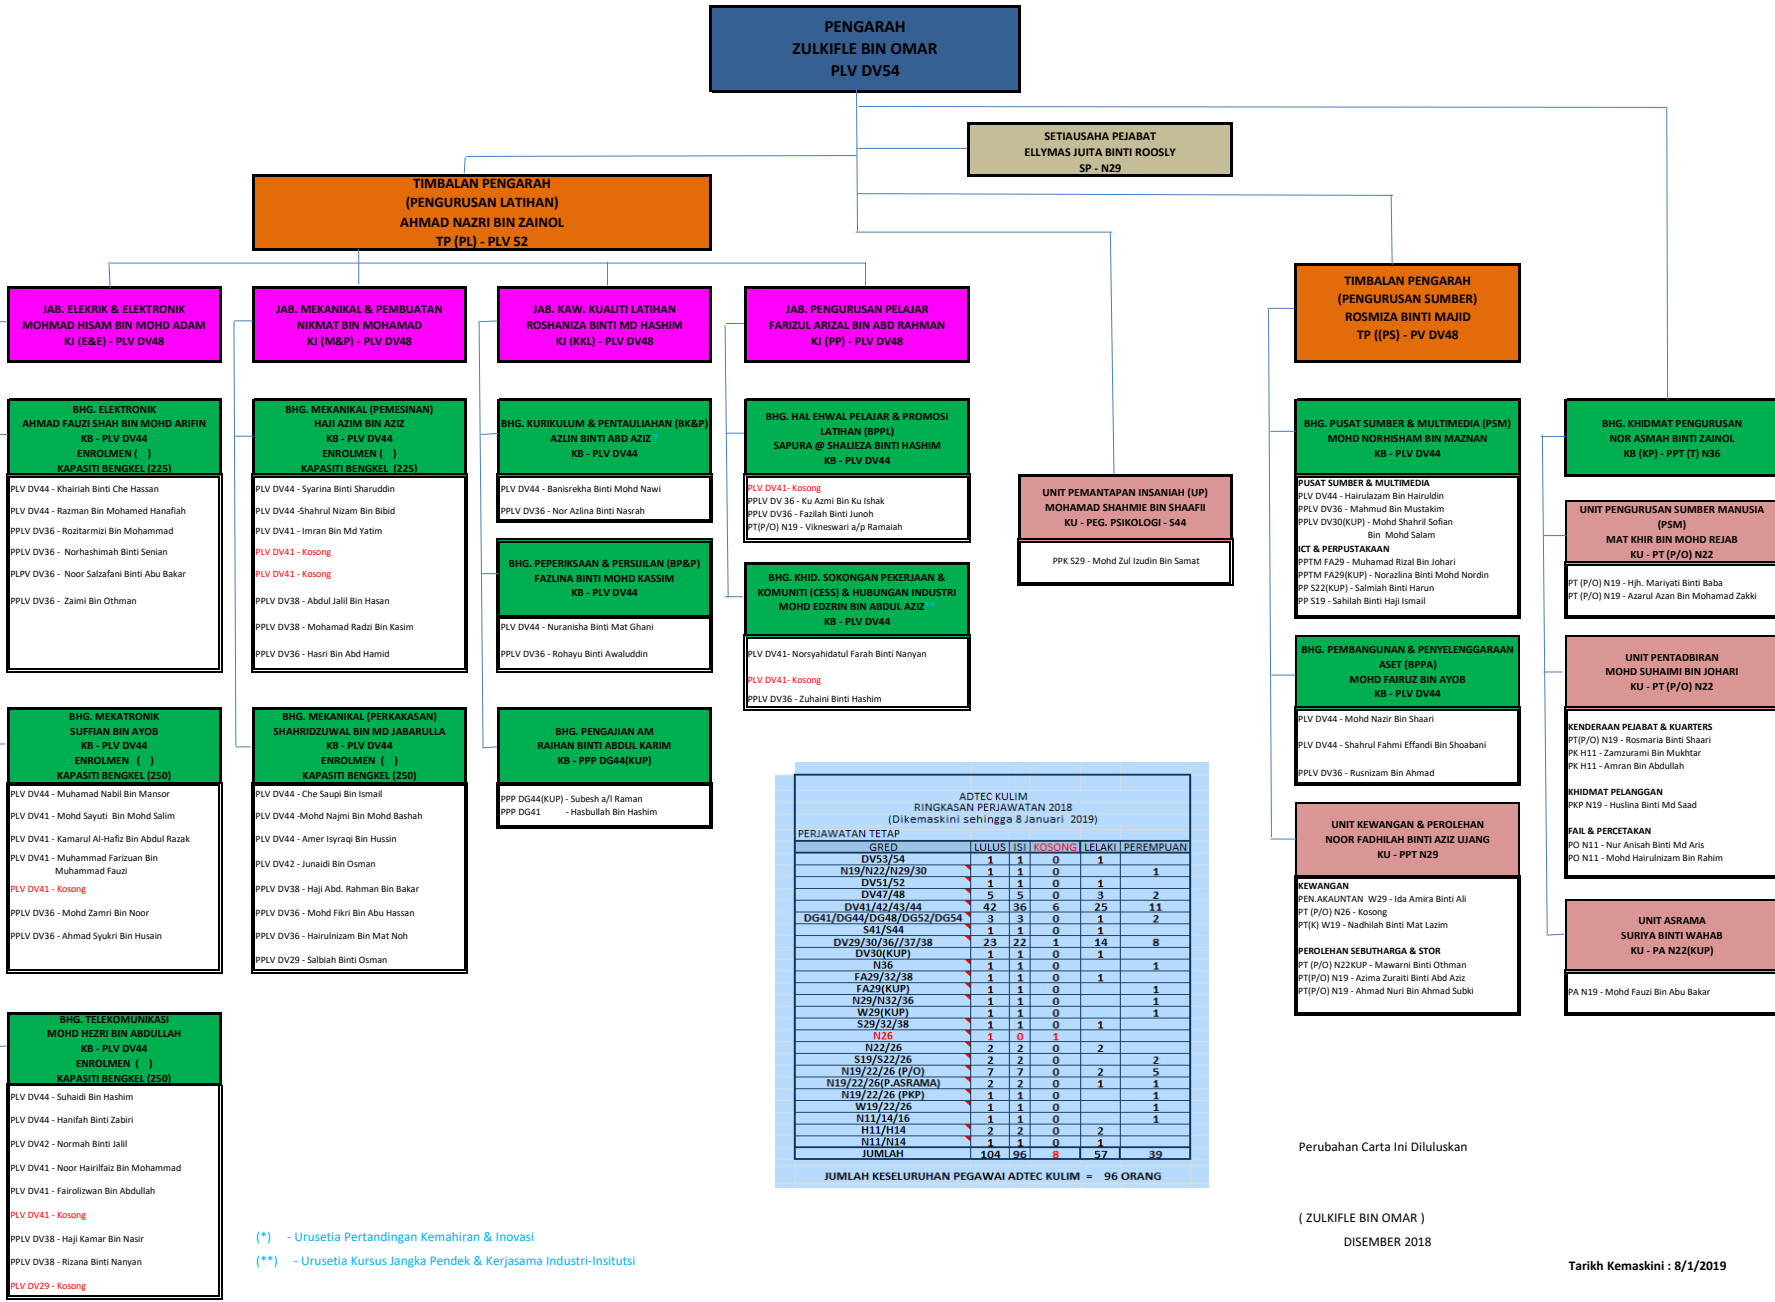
PENGARAH
ZULKIFLE BIN OMAR
PLV DV54

SETIAUSAHA PEJABAT
ELLYMAS JUITA BINTI ROOSLY
SP - N29

TIMBALAN PENGARAH
(PENGURUSAN LATIHAN)
AHMAD NAZRI BIN ZAINOL
TP (PL) - PLV 52

JAB. ELEKRIK & ELEKTRONIK
MOHMAD HISAM BIN MOHD ADAM
KJ (E&E) - PLV DV48

BHG. ELEKTRONIK
AHMAD FAUZI SHAH BIN MOHD ARIFIN
KB - PLV DV44
ENROLMEN ( )
KAPASITI BENGKEL (225)

PLV DV44 - Khairiah Binti Che Hassan
PLV DV44 - Razman Bin Mohamed Hanafiah
PPLV DV36 - Rozitarmizi Bin Mohammad
PPLV DV36 - Norhashimah Binti Senian
PLPV DV36 - Noor Salzafani Binti Abu Bakar
PPLV DV36 - Zaimi Bin Othman

BHG. MEKATRONIK
SUFFIAN BIN AYOB
KB - PLV DV44
ENROLMEN ( )
KAPASITI BENGKEL (250)

PLV DV44 - Muhamad Nabil Bin Mansor
PLV DV41 - Mohd Sayuti Bin Mohd Salim
PLV DV41 - Kamarul Al-Hafiz Bin Abdul Razak
PLV DV41 - Muhammad Farizuan Bin Muhammad Fauzi
PLV DV41 - Kosong
PPLV DV36 - Mohd Zamri Bin Noor
PPLV DV36 - Ahmad Syukri Bin Husain

BHG. TELEKOMUNIKASI
MOHD HEZRI BIN ABDULLAH
KB - PLV DV44
ENROLMEN ( )
KAPASITI BENGKEL (250)

PLV DV44 - Suhaidi Bin Hashim
PLV DV44 - Hanifah Binti Zabiri
PLV DV42 - Normah Binti Jalil
PLV DV41 - Noor Hairilfaiz Bin Mohammad
PLV DV41 - Fairolizwan Bin Abdullah
PLV DV41 - Kosong
PPLV DV38 - Haji Kamar Bin Nasir
PPLV DV38 - Rizana Binti Nanyan
PLV DV29 - Kosong

JAB. MEKANIKAL & PEMBUATAN
NIKMAT BIN MOHAMAD
KJ (M&P) - PLV DV48

BHG. MEKANIKAL (PEMESINAN)
HAJI AZIM BIN AZIZ
KB - PLV DV44
ENROLMEN ( )
KAPASITI BENGKEL (225)

PLV DV44 - Syarina Binti Sharuddin
PLV DV44 -Shahrul Nizam Bin Bibid
PLV DV41 - Imran Bin Md Yatim
PLV DV41 - Kosong
PLV DV41 - Kosong
PPLV DV38 - Abdul Jalil Bin Hasan
PPLV DV38 - Mohamad Radzi Bin Kasim
PPLV DV36 - Hasri Bin Abd Hamid

BHG. MEKANIKAL (PERKAKASAN)
SHAHRIDZUWAL BIN MD JABARULLA
KB - PLV DV44
ENROLMEN ( )
KAPASITI BENGKEL (250)

PLV DV44 - Che Saupi Bin Ismail
PLV DV44 -Mohd Najmi Bin Mohd Bashah
PLV DV44 - Amer Isyraqi Bin Hussin
PLV DV42 - Junaidi Bin Osman
PPLV DV38 - Haji Abd. Rahman Bin Bakar
PPLV DV36 - Mohd Fikri Bin Abu Hassan
PPLV DV36 - Hairulnizam Bin Mat Noh
PPLV DV29 - Salbiah Binti Osman

JAB. KAW. KUALITI LATIHAN
ROSHANIZA BINTI MD HASHIM
KJ (KKL) - PLV DV48

BHG. KURIKULUM & PENTAULIAHAN (BK&P)
AZLIN BINTI ABD AZIZ
KB - PLV DV44

PLV DV44 - Banisrekha Binti Mohd Nawi
PPLV DV36 - Nor Azlina Binti Nasrah

BHG. PEPERIKSAAN & PERSIJILAN (BP&P)
FAZLINA BINTI MOHD KASSIM
KB - PLV DV44

PLV DV44 - Nuranisha Binti Mat Ghani
PPLV DV36 - Rohayu Binti Awaluddin

BHG. PENGAJIAN AM
RAIHAN BINTI ABDUL KARIM
KB - PPP DG44(KUP)

PPP DG44(KUP) - Subesh a/l Raman
PPP DG41 - Hasbullah Bin Hashim

JAB. PENGURUSAN PELAJAR
FARIZUL ARIZAL BIN ABD RAHMAN
KJ (PP) - PLV DV48

BHG. HAL EHWAL PELAJAR & PROMOSI LATIHAN (BPPL)
SAPURA @ SHALIEZA BINTI HASHIM
KB - PLV DV44

PLV DV41- Kosong
PPLV DV 36 - Ku Azmi Bin Ku Ishak
PPLV DV36 - Fazilah Binti Junoh
PT(P/O) N19 - Vikneswari a/p Ramaiah

BHG. KHID. SOKONGAN PEKERJAAN & KOMUNITI (CESS) & HUBUNGAN INDUSTRI
MOHD EDZRIN BIN ABDUL AZIZ
KB - PLV DV44

PLV DV41- Norsyahidatul Farah Binti Nanyan
PLV DV41- Kosong
PPLV DV36 - Zuhaini Binti Hashim

UNIT PEMANTAPAN INSANIAH (UP)
MOHAMAD SHAHMIE BIN SHAAFII
KU - PEG. PSIKOLOGI - S44

PPK S29 - Mohd Zul Izudin Bin Samat

TIMBALAN PENGARAH
(PENGURUSAN SUMBER)
ROSMIZA BINTI MAJID
TP ((PS) - PV DV48

BHG. PUSAT SUMBER & MULTIMEDIA (PSM)
MOHD NORHISHAM BIN MAZNAN
KB - PLV DV44

PUSAT SUMBER & MULTIMEDIA
PLV DV44 - Hairulazam Bin Hairuldin
PPLV DV36 - Mahmud Bin Mustakim
PPLV DV30(KUP) - Mohd Shahril Sofian Bin Mohd Salam
ICT & PERPUSTAKAAN
PPTM FA29 - Muhamad Rizal Bin Johari
PPTM FA29(KUP) - Noraziina Binti Mohd Nordin
PP S22(KUP) - Salmiah Binti Harun
PP S19 - Sahilah Binti Haji Ismail

BHG. PEMBANGUNAN & PENYELENGGARAAN ASET (BPPA)
MOHD FAIRUZ BIN AYOB
KB - PLV DV44

PLV DV44 - Mohd Nazir Bin Shaari
PLV DV44 - Shahrul Fahmi Effandi Bin Shoabani
PPLV DV36 - Rusnizam Bin Ahmad

UNIT KEWANGAN & PEROLEHAN
NOOR FADHILAH BINTI AZIZ UJANG
KU - PPT N29

KEWANGAN
PEN.AKAUNTAN W29 - Ida Amira Binti Ali
PT (P/O) N26 - Kosong
PT(K) W19 - Nadhilah Binti Mat Lazim
PEROLEHAN SEBUTHARGA & STOR
PT (P/O) N22KUP - Mawarni Binti Othman
PT(P/O) N19 - Azima Zuraiti Binti Abd Aziz
PT(P/O) N19 - Ahmad Nuri Bin Ahmad Subki

BHG. KHIDMAT PENGURUSAN
NOR ASMAH BINTI ZAINOL
KB (KP) - PPT (T) N36

UNIT PENGURUSAN SUMBER MANUSIA (PSM)
MAT KHIR BIN MOHD REJAB
KU - PT (P/O) N22

PT (P/O) N19 - Hjh. Mariyati Binti Baba
PT (P/O) N19 - Azarul Azan Bin Mohamad Zakki

UNIT PENTADBIRAN
MOHD SUHAIMI BIN JOHARI
KU - PT (P/O) N22

KENDERAAN PEJABAT & KUARTERS
PT(P/O) N19 - Rosmaria Binti Shaari
PK H11 - Zamzurami Bin Mukhtar
PK H11 - Amran Bin Abdullah
KHIDMAT PELANGGAN
PKP N19 - Huslina Binti Md Saad
FAIL & PERCETAKAN
PO N11 - Nur Anisah Binti Md Aris
PO N11 - Mohd Hairulnizam Bin Rahim

UNIT ASRAMA
SURIYA BINTI WAHAB
KU - PA N22(KUP)

PA N19 - Mohd Fauzi Bin Abu Bakar

ADTEC KULIM
RINGKASAN PERJAWATAN 2018
(Dikemaskini sehingga 8 Januari 2019)
PERJAWATAN TETAP

| GRED | LULUS | ISI | KOSONG | LELAKI | PEREMPUAN |
|---|---|---|---|---|---|
| DV53/54 | 1 | 1 | 0 | 1 | |
| N19/N22/N29/30 | 1 | 1 | 0 | | 1 |
| DV51/52 | 1 | 1 | 0 | 1 | |
| DV47/48 | 5 | 5 | 0 | 3 | 2 |
| DV41/42/43/44 | 42 | 36 | 6 | 25 | 11 |
| DG41/DG44/DG48/DG52/DG54 | 3 | 3 | 0 | 1 | 2 |
| S41/S44 | 1 | 1 | 0 | 1 | |
| DV29/30/36//37/38 | 23 | 22 | 1 | 14 | 8 |
| DV30(KUP) | 1 | 1 | 0 | 1 | |
| N36 | 1 | 1 | 0 | | 1 |
| FA29/32/38 | 1 | 1 | 0 | 1 | |
| FA29(KUP) | 1 | 1 | 0 | | 1 |
| N29/N32/36 | 1 | 1 | 0 | | 1 |
| W29(KUP) | 1 | 1 | 0 | | 1 |
| S29/32/38 | 1 | 1 | 0 | 1 | |
| N26 | 1 | 0 | 1 | | |
| N22/26 | 2 | 2 | 0 | 2 | |
| S19/S22/26 | 2 | 2 | 0 | | 2 |
| N19/22/26 (P/O) | 7 | 7 | 0 | 2 | 5 |
| N19/22/26(P.ASRAMA) | 2 | 2 | 0 | 1 | 1 |
| N19/22/26 (PKP) | 1 | 1 | 0 | | 1 |
| W19/22/26 | 1 | 1 | 0 | | 1 |
| N11/14/16 | 1 | 1 | 0 | | 1 |
| H11/H14 | 2 | 2 | 0 | 2 | |
| N11/N14 | 1 | 1 | 0 | 1 | |
| JUMLAH | 104 | 96 | 8 | 57 | 39 |

JUMLAH KESELURUHAN PEGAWAI ADTEC KULIM = 96 ORANG

(*) - Urusetia Pertandingan Kemahiran & Inovasi
(**) - Urusetia Kursus Jangka Pendek & Kerjasama Industri-Insitutsi

Perubahan Carta Ini Diluluskan

( ZULKIFLE BIN OMAR )
DISEMBER 2018

Tarikh Kemaskini : 8/1/2019